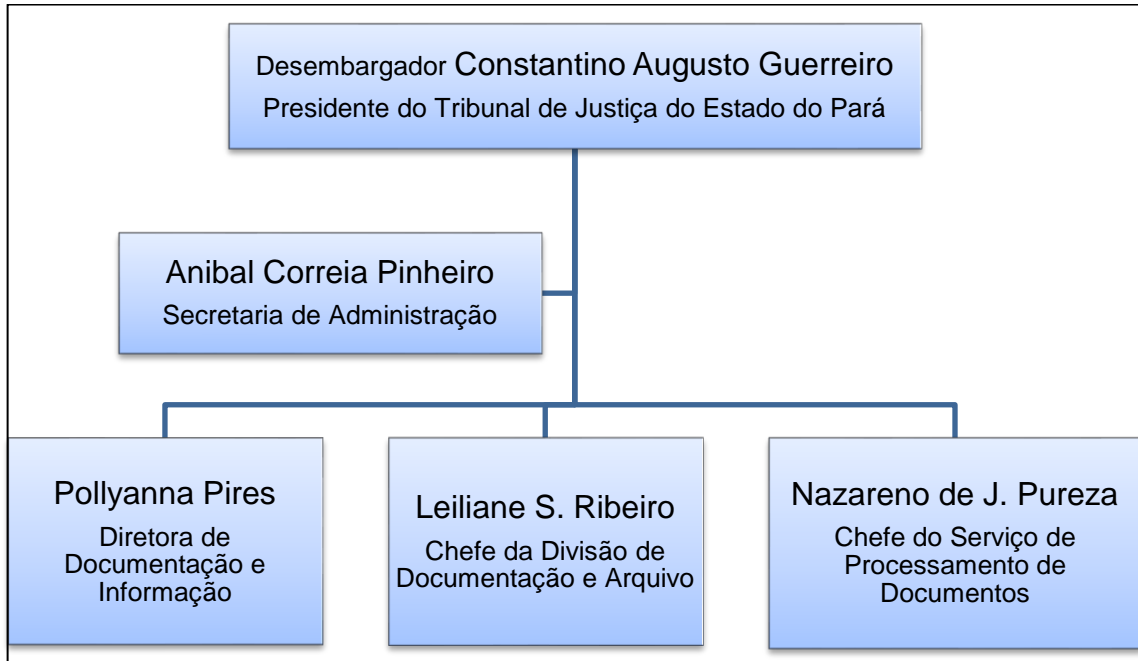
Desembargador Constantino Augusto Guerreiro
Presidente do Tribunal de Justiça do Estado do Pará

Anibal Correia Pinheiro
Secretaria de Administração

Pollyanna Pires
Diretora de Documentação e Informação

Leiliane S. Ribeiro
Chefe da Divisão de Documentação e Arquivo

Nazareno de J. Pureza
Chefe do Serviço de Processamento de Documentos